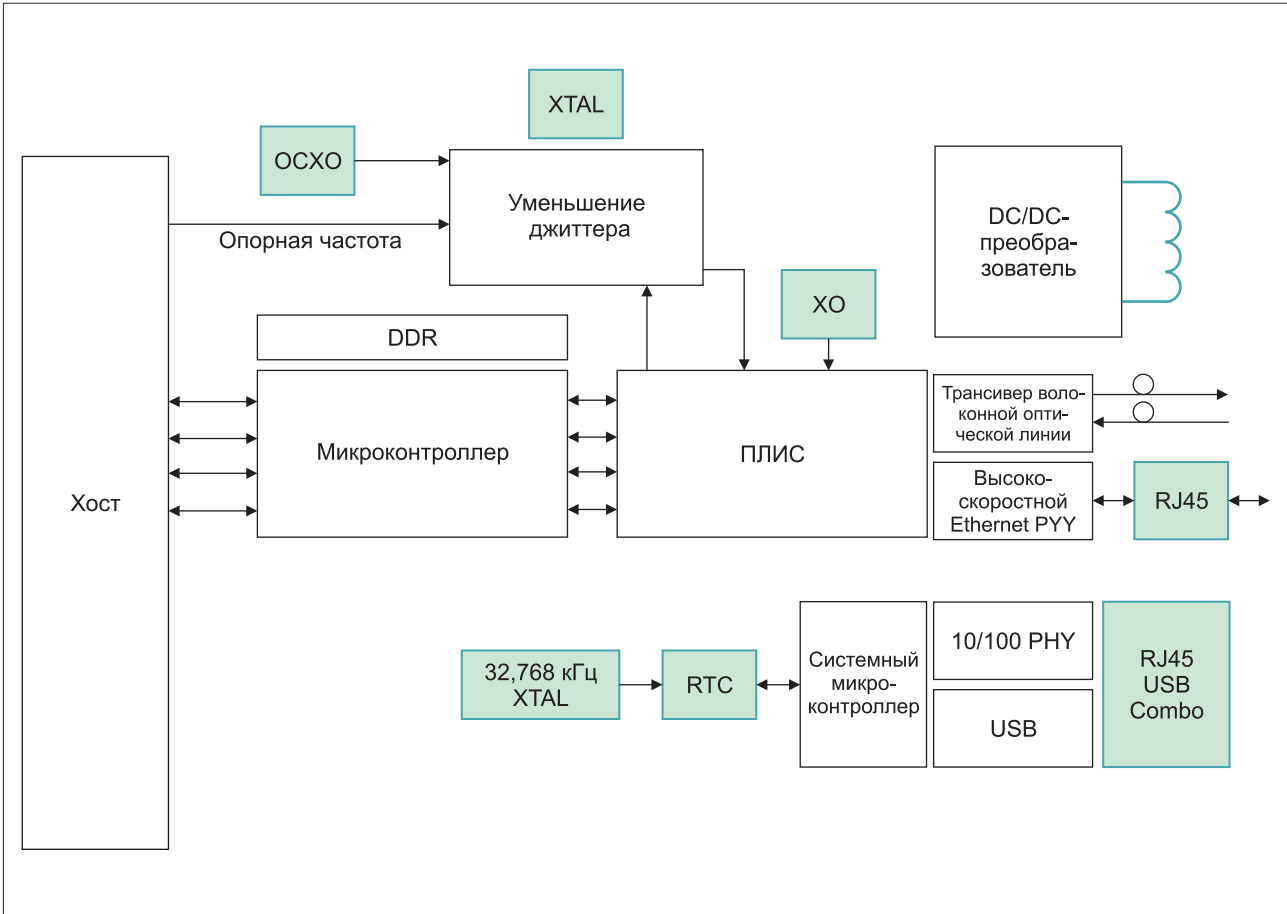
XTAL

OCXO

Уменьшение джиттера

Опорная частота

DC/DC-преобразователь

XO

DDR

Хост

Микроконтроллер

ПЛИС

Трансивер волоконной оптической линии

Высокоскоростной Ethernet PYY

RJ45

32,768 кГц XTAL

RTC

Системный микроконтроллер

10/100 PHY

USB

RJ45 USB Combo